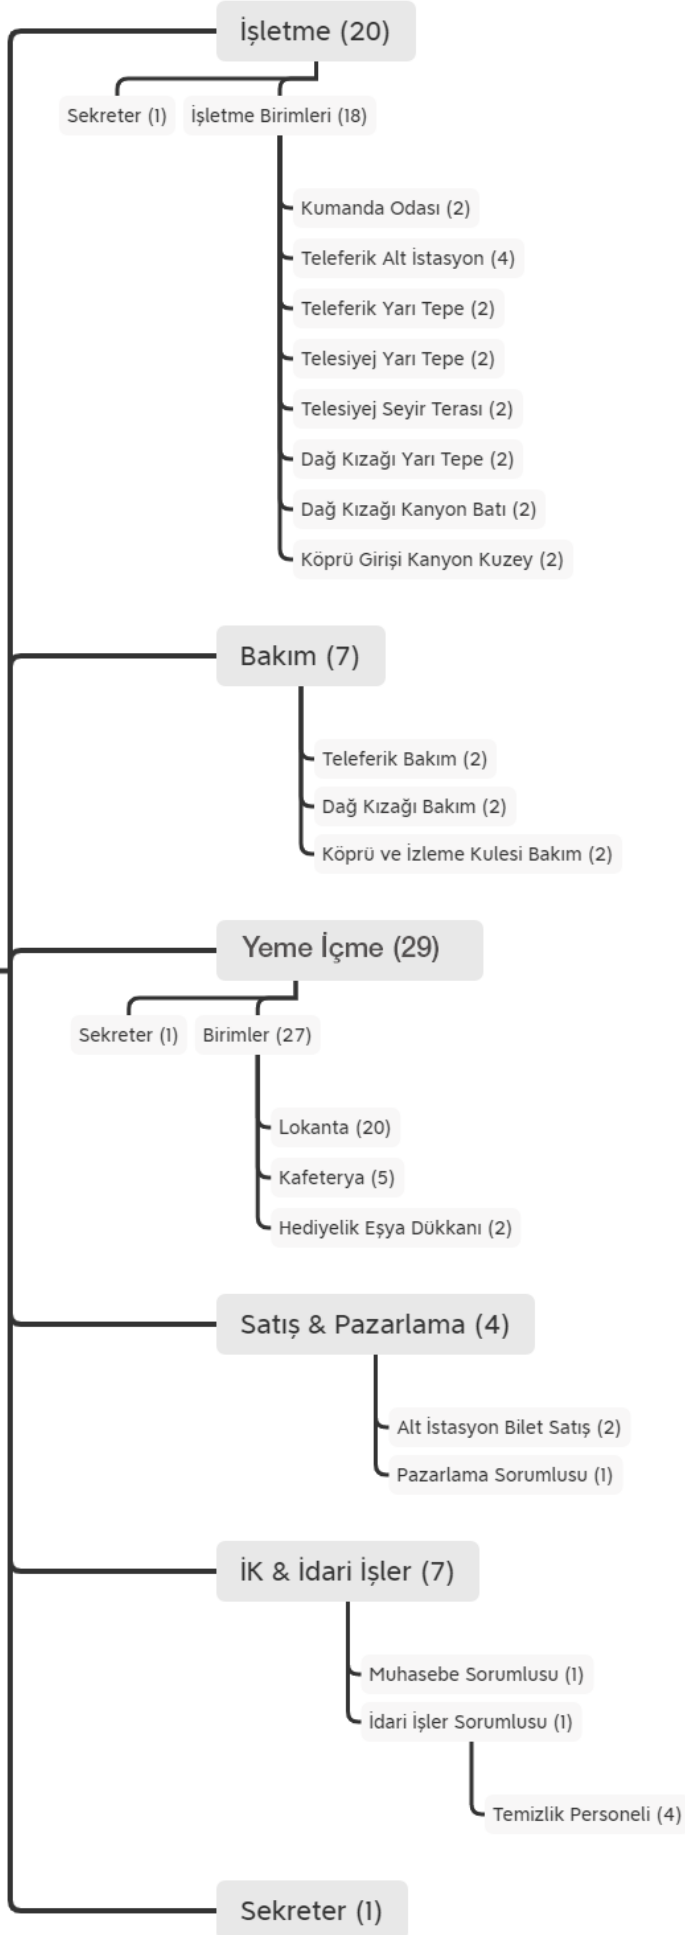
İşletme (20)

Sekreter (1)

İşletme Birimleri (18)

Kumanda Odası (2)

Teleferik Alt İstasyon (4)

Teleferik Yarı Tepe (2)

Telesiyej Yarı Tepe (2)

Telesiyej Seyir Terası (2)

Dağ Kızağı Yarı Tepe (2)

Dağ Kızağı Kanyon Batı (2)

Köprü Girişi Kanyon Kuzey (2)

Bakım (7)

Teleferik Bakım (2)

Dağ Kızağı Bakım (2)

Köprü ve İzleme Kulesi Bakım (2)

Yeme İçme (29)

Sekreter (1)

Birimler (27)

Lokanta (20)

Kafeterya (5)

Hediyelik Eşya Dükkanı (2)

Satış & Pazarlama (4)

Alt İstasyon Bilet Satış (2)

Pazarlama Sorumlusu (1)

İK & İdari İşler (7)

Muhasebe Sorumlusu (1)

İdari İşler Sorumlusu (1)

Temizlik Personeli (4)

Sekreter (1)